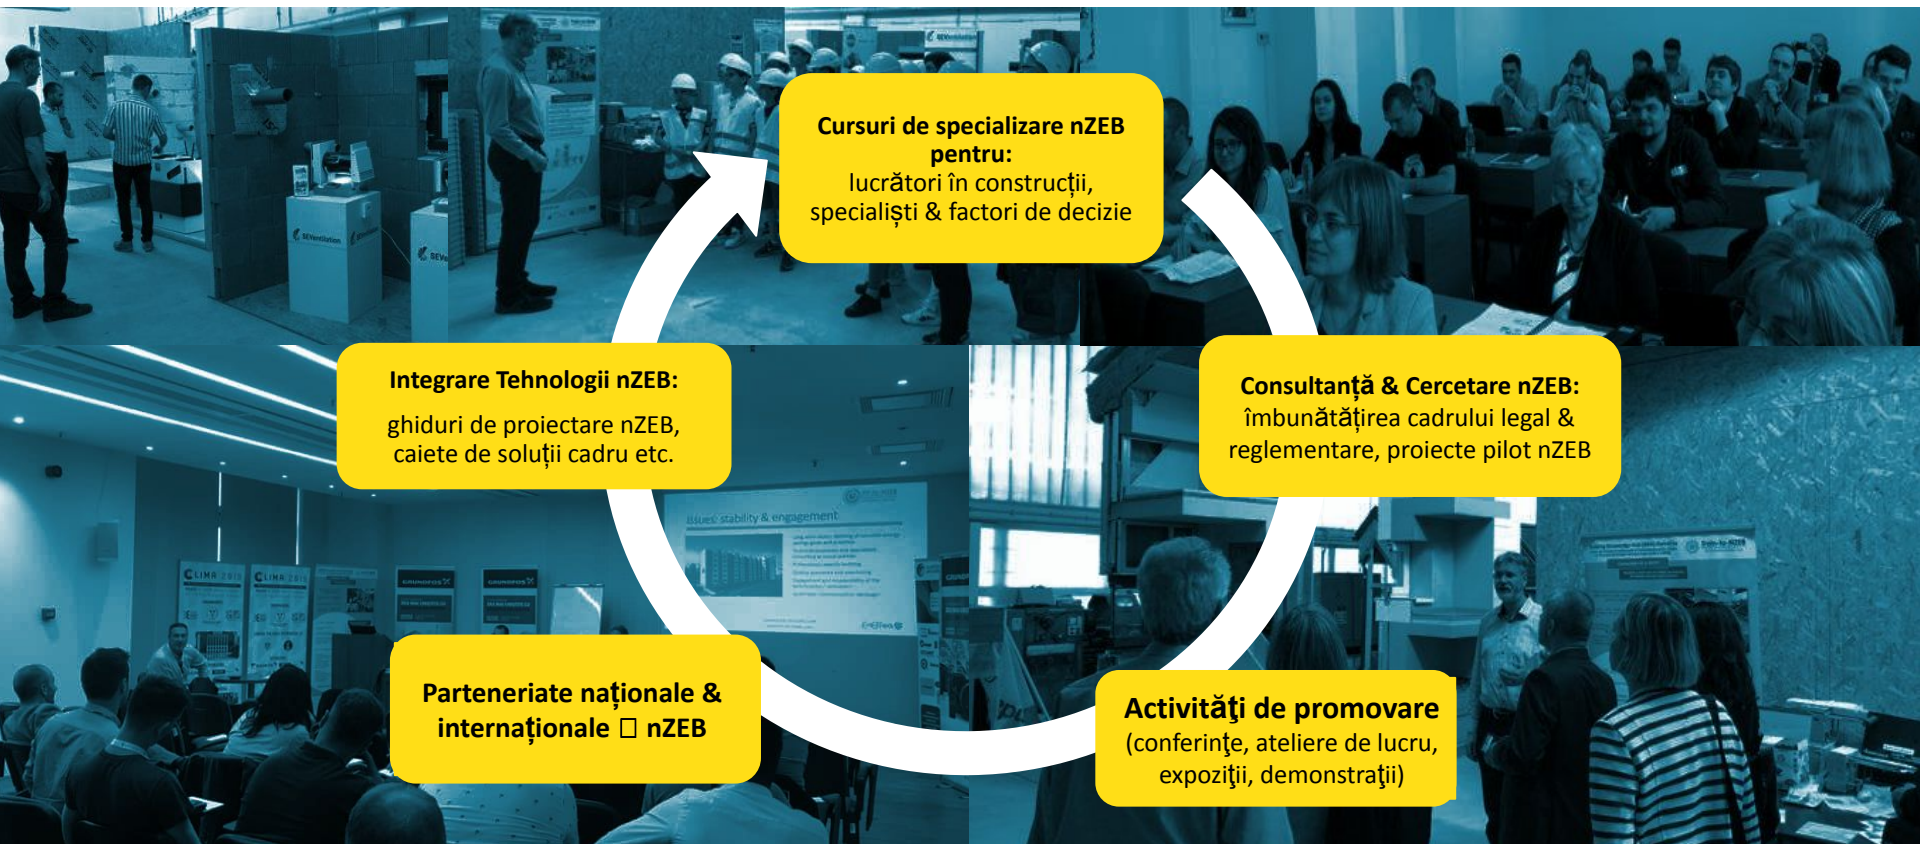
Cursuri de specializare nZEB pentru:
lucrători în construcții, specialiști & factori de decizie

Consultanță & Cercetare nZEB:
îmbunătățirea cadrului legal & reglementare, proiecte pilot nZEB

Activităţi de promovare
(conferinţe, ateliere de lucru, expoziţii, demonstraţii)

Parteneriate naționale & internaționale □ nZEB

Integrare Tehnologii nZEB:
ghiduri de proiectare nZEB, caiete de soluții cadru etc.

Issues: stability & engagement